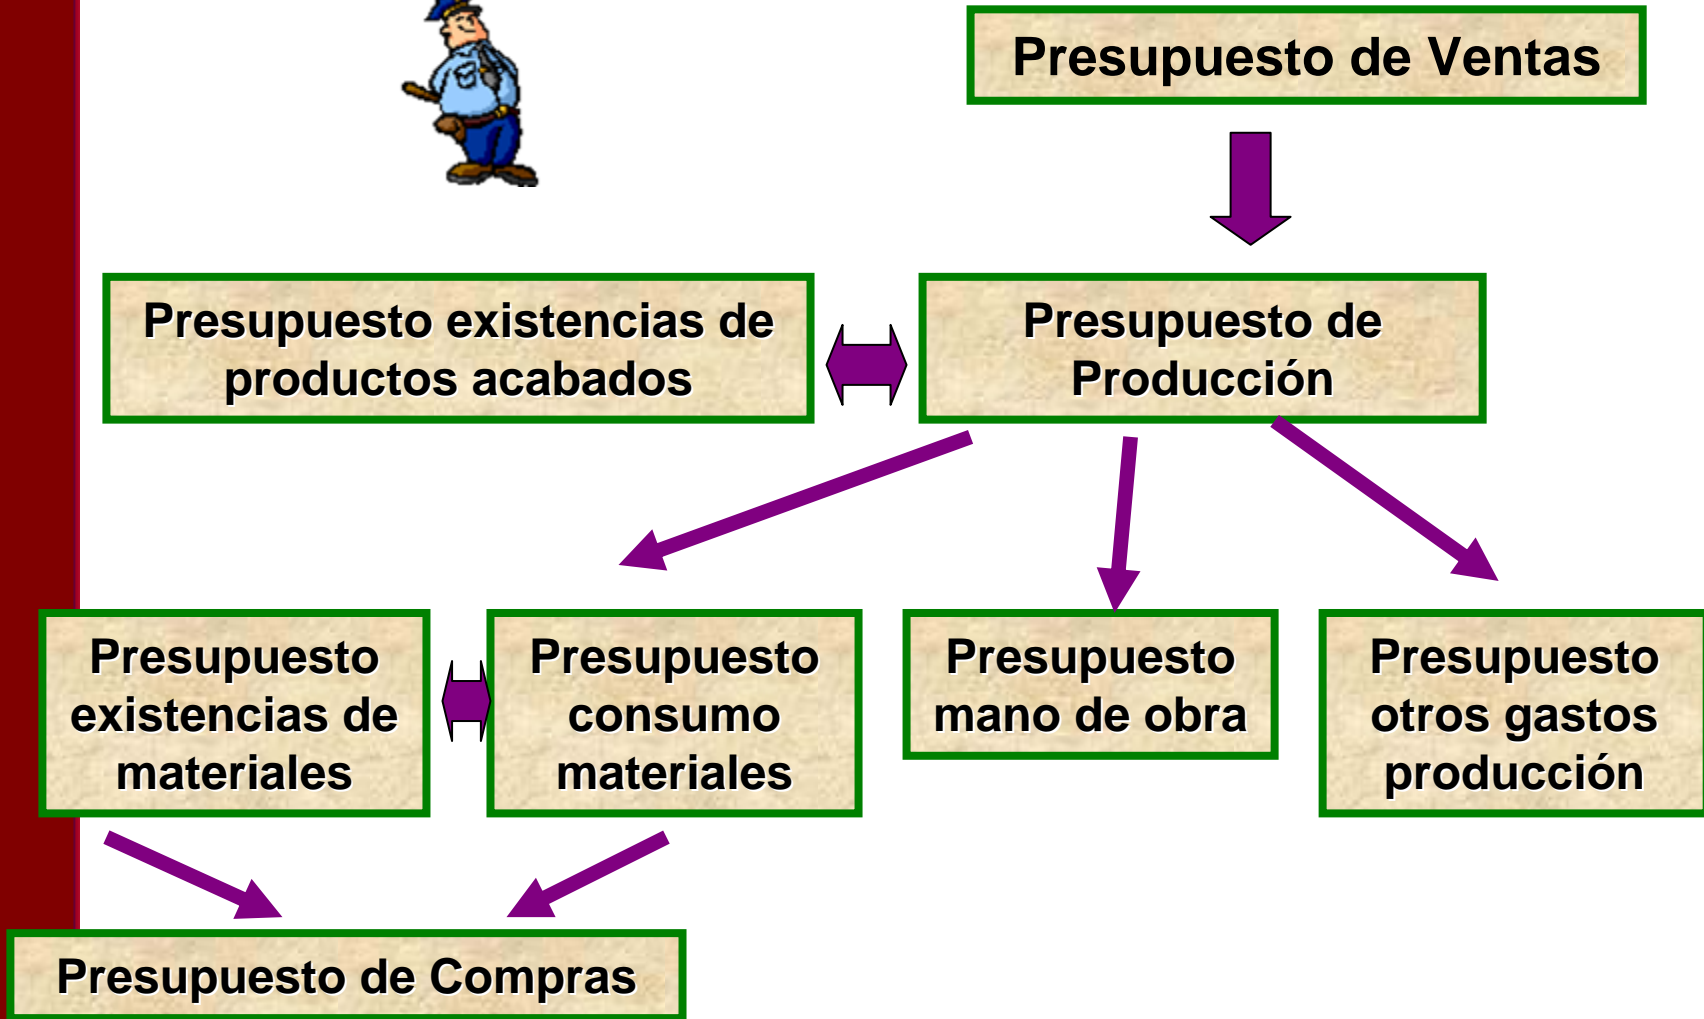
Presupuesto de Ventas

Presupuesto existencias de productos acabados

Presupuesto de Producción

Presupuesto existencias de materiales

Presupuesto consumo materiales

Presupuesto mano de obra

Presupuesto otros gastos producción

Presupuesto de Compras